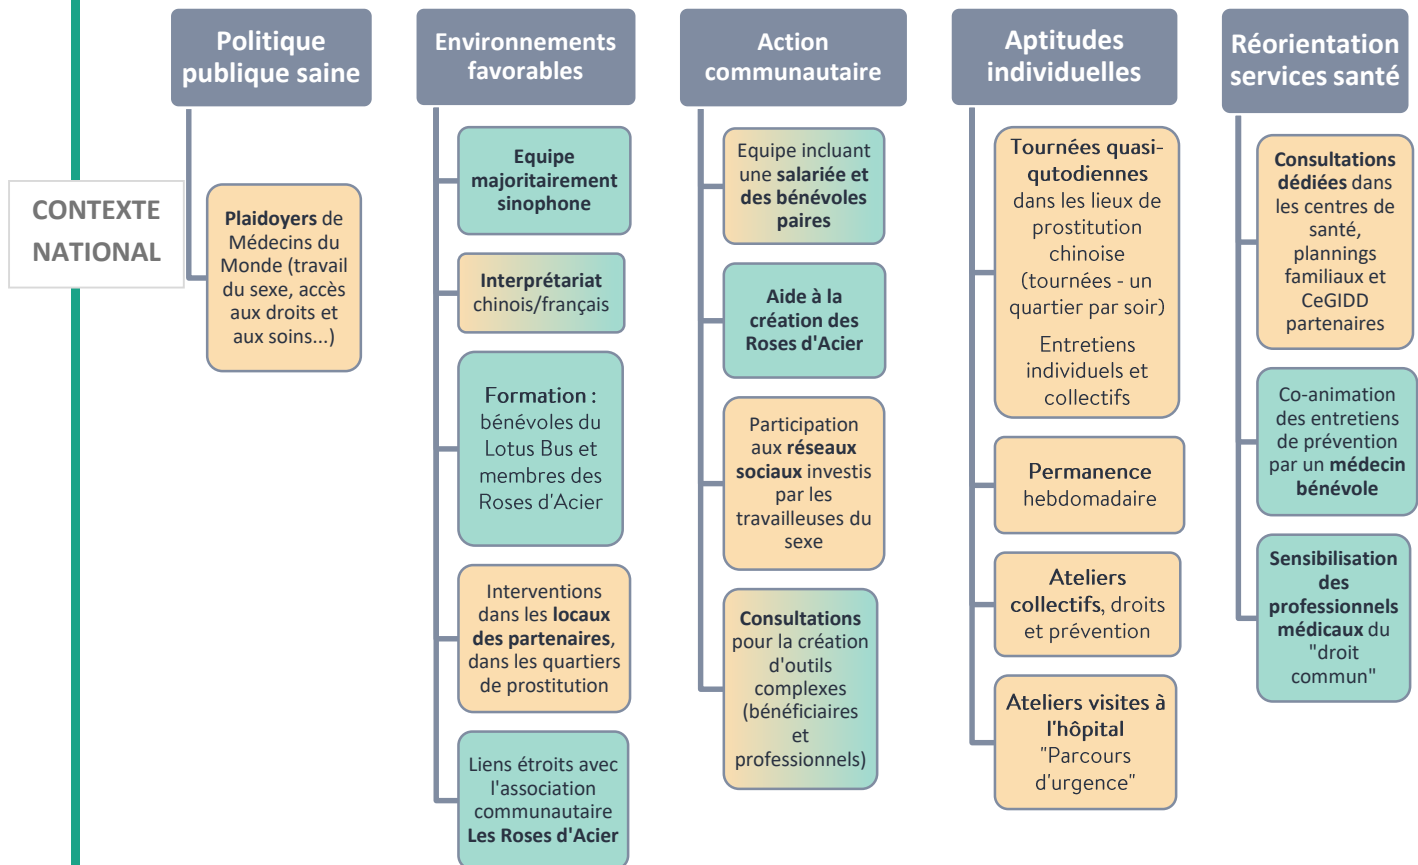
CONTEXTE NATIONAL

Politique publique saine

Plaidoyers de Médecins du Monde (travail du sexe, accès aux droits et aux soins...)

Environnements favorables

Equipe majoritairement sinophone

Interprétariat chinois/français

Formation : bénévoles du Lotus Bus et membres des Roses d'Acier

Interventions dans les locaux des partenaires, dans les quartiers de prostitution

Liens étroits avec l'association communautaire Les Roses d'Acier

Action communautaire

Equipe incluant une salariée et des bénévoles paires

Aide à la création des Roses d'Acier

Participation aux réseaux sociaux investis par les travailleuses du sexe

Consultations pour la création d'outils complexes (bénéficiaires et professionnels)

Aptitudes individuelles

Tournées quasi-qutodiennes dans les lieux de prostitution chinoise (tournées - un quartier par soir)

Entretiens individuels et collectifs

Permanence hebdomadaire

Ateliers collectifs, droits et prévention

Ateliers visites à l'hôpital "Parcours d'urgence"

Réorientation services santé

Consultations dédiées dans les centres de santé, plannings familiaux et CeGIDD partenaires

Co-animation des entretiens de prévention par un médecin bénévole

Sensibilisation des professionnels médicaux du "droit commun"